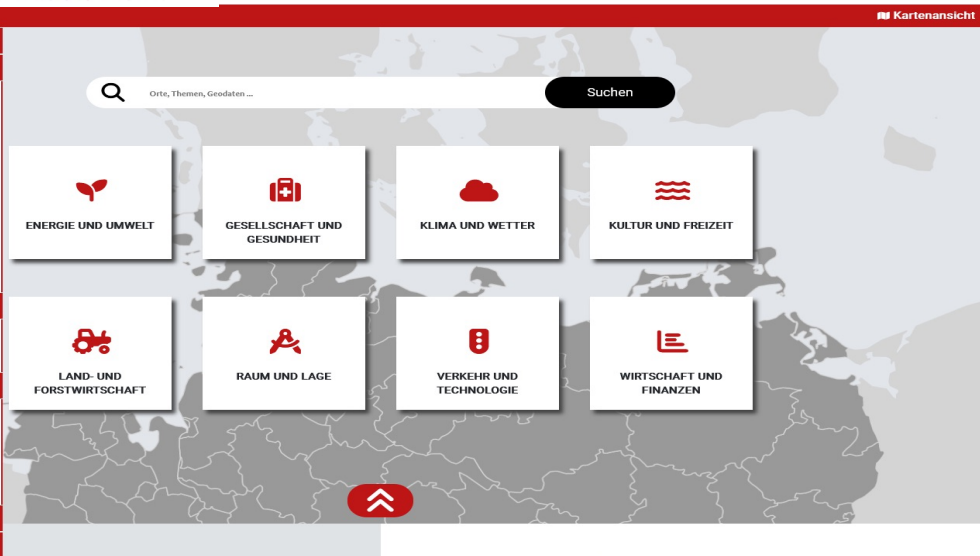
Kartenansicht

Orte, Themen, Geodaten ...

Suchen

ENERGIE UND UMWELT

GESELLSCHAFT UND GESUNDHEIT

KLIMA UND WETTER

KULTUR UND FREIZEIT

LAND- UND FORSTWIRTSCHAFT

RAUM UND LAGE

VERKEHR UND TECHNOLOGIE

WIRTSCHAFT UND FINANZEN